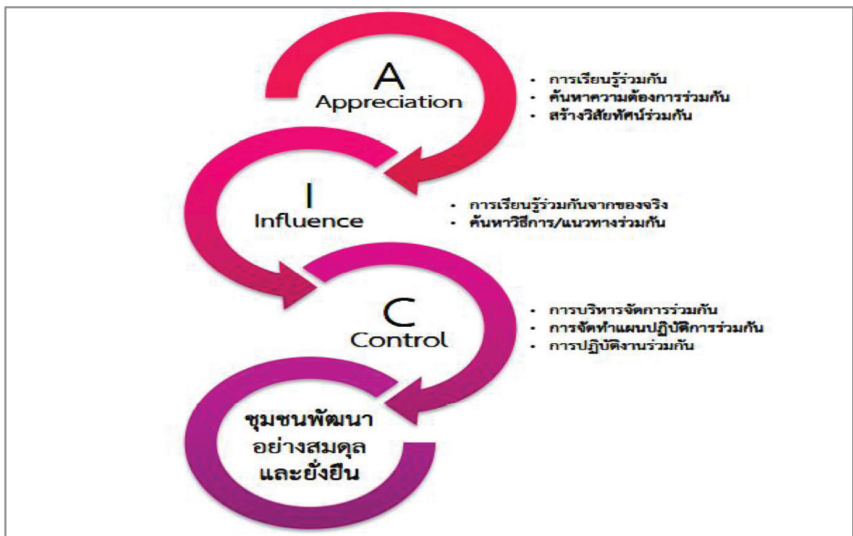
A
Appreciation

- การเรียนรู้ร่วมกัน
- ค้นหาความต้องการร่วมกัน
- สร้างวิสัยทัศน์ร่วมกัน

I
Influence

- การเรียนรู้ร่วมกันจากของจริง
- ค้นหาวิธีการ/แนวทางร่วมกัน

C
Control

- การบริหารจัดการร่วมกัน
- การจัดทำแผนปฏิบัติการร่วมกัน
- การปฏิบัติงานร่วมกัน

ชุมชนพัฒนา
อย่างสมดุล
และยั่งยืน